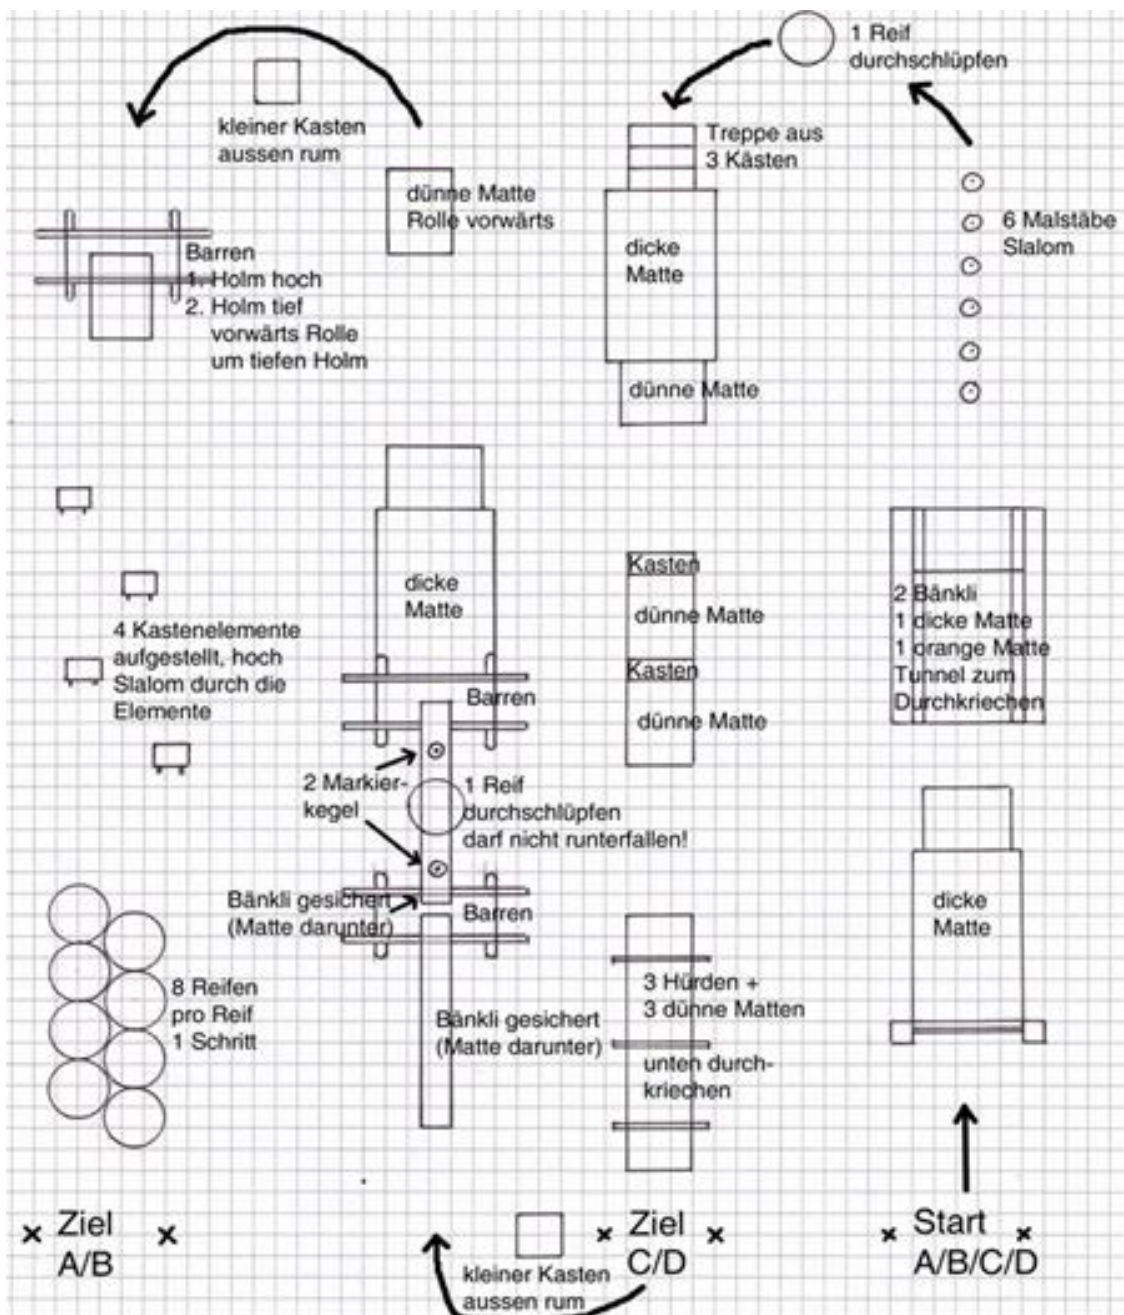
1 Reif
durchschlüpfen

kleiner Kasten
aussen rum

Treppe aus
3 Kästen

dünne Matte
Rolle vorwärts

dicke
Matte

6 Malstäbe
Slalom

Barren
1. Holm hoch
2. Holm tief
vorwärts Rolle
um tiefen Holm

dünne Matte

dicke
Matte

Kasten
dünne Matte
Kasten
dünne Matte

2 Bänkli
1 dicke Matte
1 orange Matte
Tunnel zum
Durchkriechen

4 Kastenelemente
aufgestellt, hoch
Slalom durch die
Elemente

Barren

2 Markier-
kegel

1 Reif
durchschlüpfen
darf nicht runterfallen!

Bänkli gesichert
(Matte darunter)

Barren

dicke
Matte

8 Reifen
pro Reif
1 Schritt

Bänkli gesichert
(Matte darunter)

3 Hürden +
3 dünne Matten

unten durch-
kriechen

× Ziel
A/B ×

kleiner Kasten
aussen rum

× Ziel
C/D ×

× Start
A/B/C/D ×